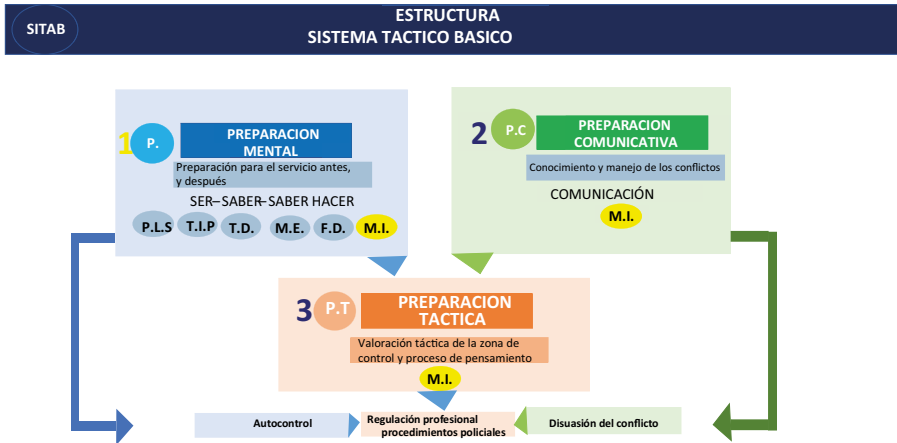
SITAB

ESTRUCTURA
SISTEMA TACTICO BASICO

1 P.
PREPARACION MENTAL
Preparación para el servicio antes, y después
SER–SABER–SABER HACER
P.L.S T.I.P T.D. M.E. F.D. M.I.

2 P.C
PREPARACION COMUNICATIVA
Conocimiento y manejo de los conflictos
COMUNICACIÓN
M.I.

3 P.T
PREPARACION TACTICA
Valoración táctica de la zona de control y proceso de pensamiento
M.I.

Autocontrol
Regulación profesional procedimientos policiales
Disuasión del conflicto